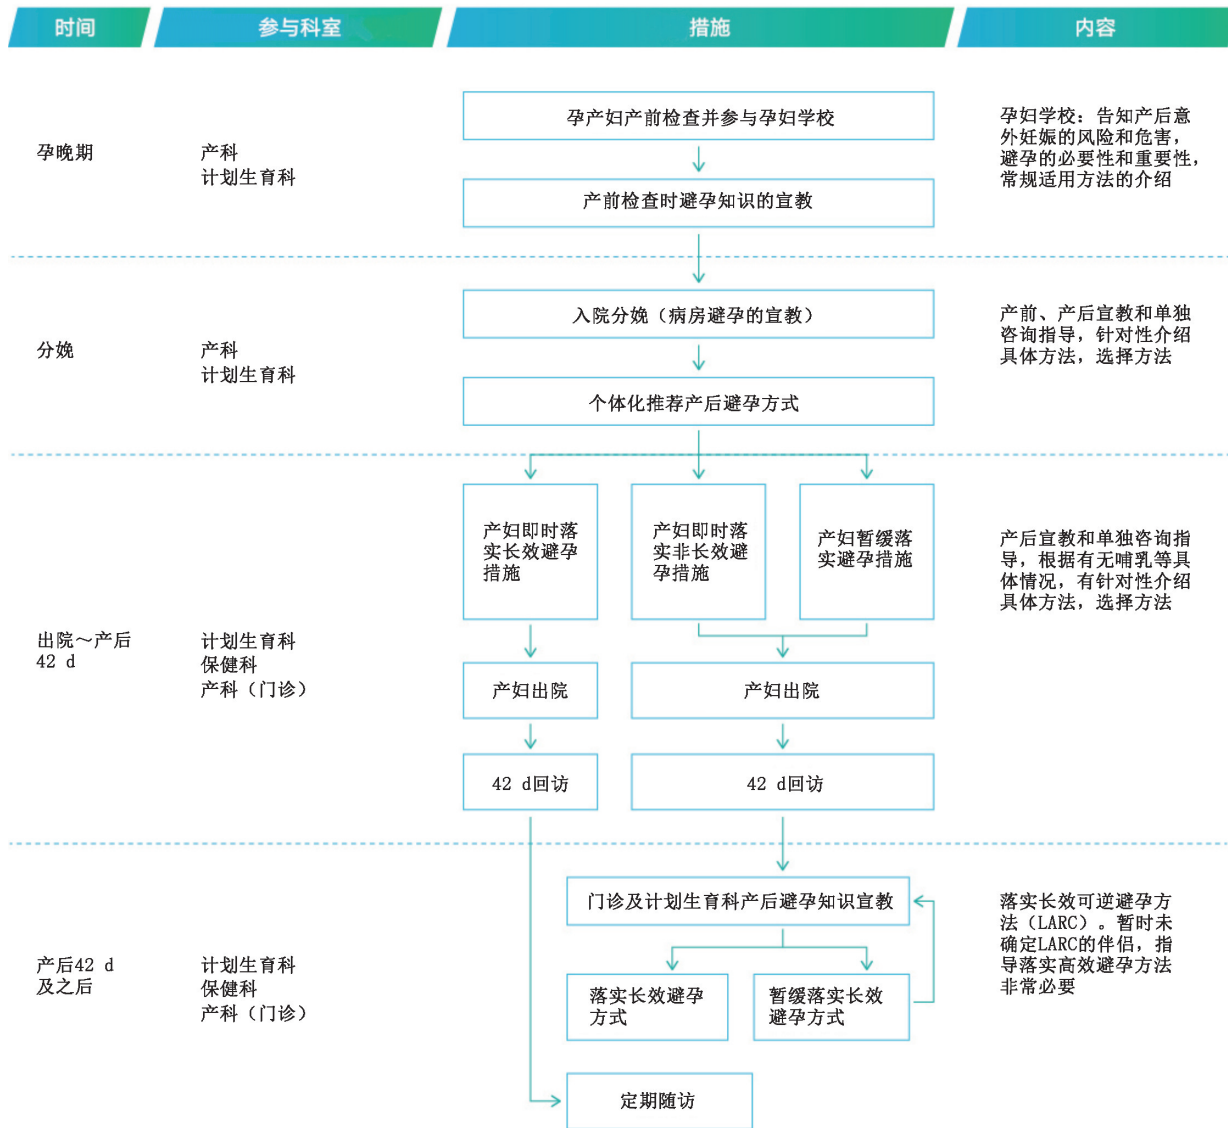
时间

参与科室

措施

内容

孕晚期

产科
计划生育科

孕产妇产前检查并参与孕妇学校

产前检查时避孕知识的宣教

孕妇学校：告知产后意外妊娠的风险和危害，避孕的必要性和重要性，常规适用方法的介绍

分娩

产科
计划生育科

入院分娩（病房避孕的宣教）

个体化推荐产后避孕方式

产前、产后宣教和单独咨询指导，针对性介绍具体方法，选择方法

出院～产后 42 d

计划生育科
保健科
产科（门诊）

产妇即时落实长效避孕措施

产妇即时落实非长效避孕措施

产妇暂缓落实避孕措施

产后宣教和单独咨询指导，根据有无哺乳等具体情况，有针对性介绍具体方法，选择方法

产妇出院

产妇出院

42 d回访

42 d回访

产后42 d 及之后

计划生育科
保健科
产科（门诊）

门诊及计划生育科产后避孕知识宣教

落实长效避孕方式

暂缓落实长效避孕方式

定期随访

落实长效可逆避孕方法（LARC）。暂时未确定LARC的伴侣，指导落实高效避孕方法非常必要